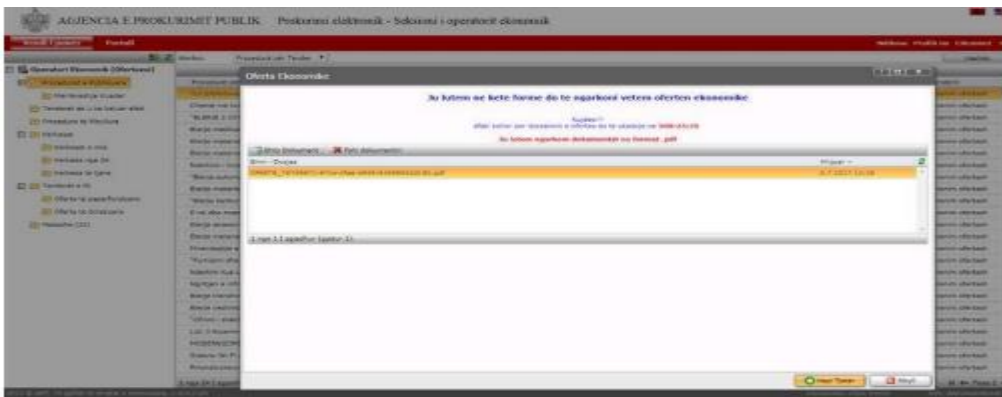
AGJENCIA E PROKURIMIT PUBLIK Prokurimi elektronik - Seksioni i operatorit ekonomik

Oferta Ekonomike

Ju lutem ne kete forme do te ngarkoni vetem oferten ekonomike

Kujdes!!
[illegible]

Ju lutem ngarkoni dokumentat ne format .pdf

Shto Dokument Fshi dokumentin

Emri i Dosjes | Pranuar

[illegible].pdf | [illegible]

1 nga 1 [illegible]

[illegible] Mbyll